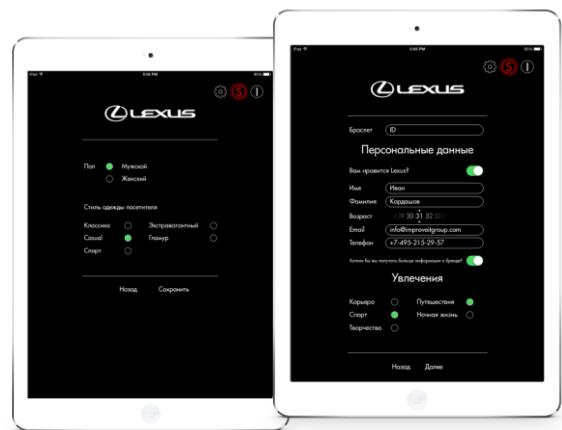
iPad 9:00 PM 100%

LEXUS

Пол Мужской
Женский

Стиль одежды посетителя

Классика Экстравагантный
Casual Гламур
Спорт

Назад Сохранить

iPad 9:00 PM 100%

LEXUS

Браслет ID

Персональные данные

Вам нравится Lexus?

Имя Иван

Фамилия Кордашов

Возраст 29 30 31 32 33

Email info@improveitgroup.com

Телефон +7-495-215-29-57

Хотите бы вы получать больше информации о бренде?

Увлечения

Карьера Путешествия
Спорт Ночная жизнь
Творчество

Назад Далее